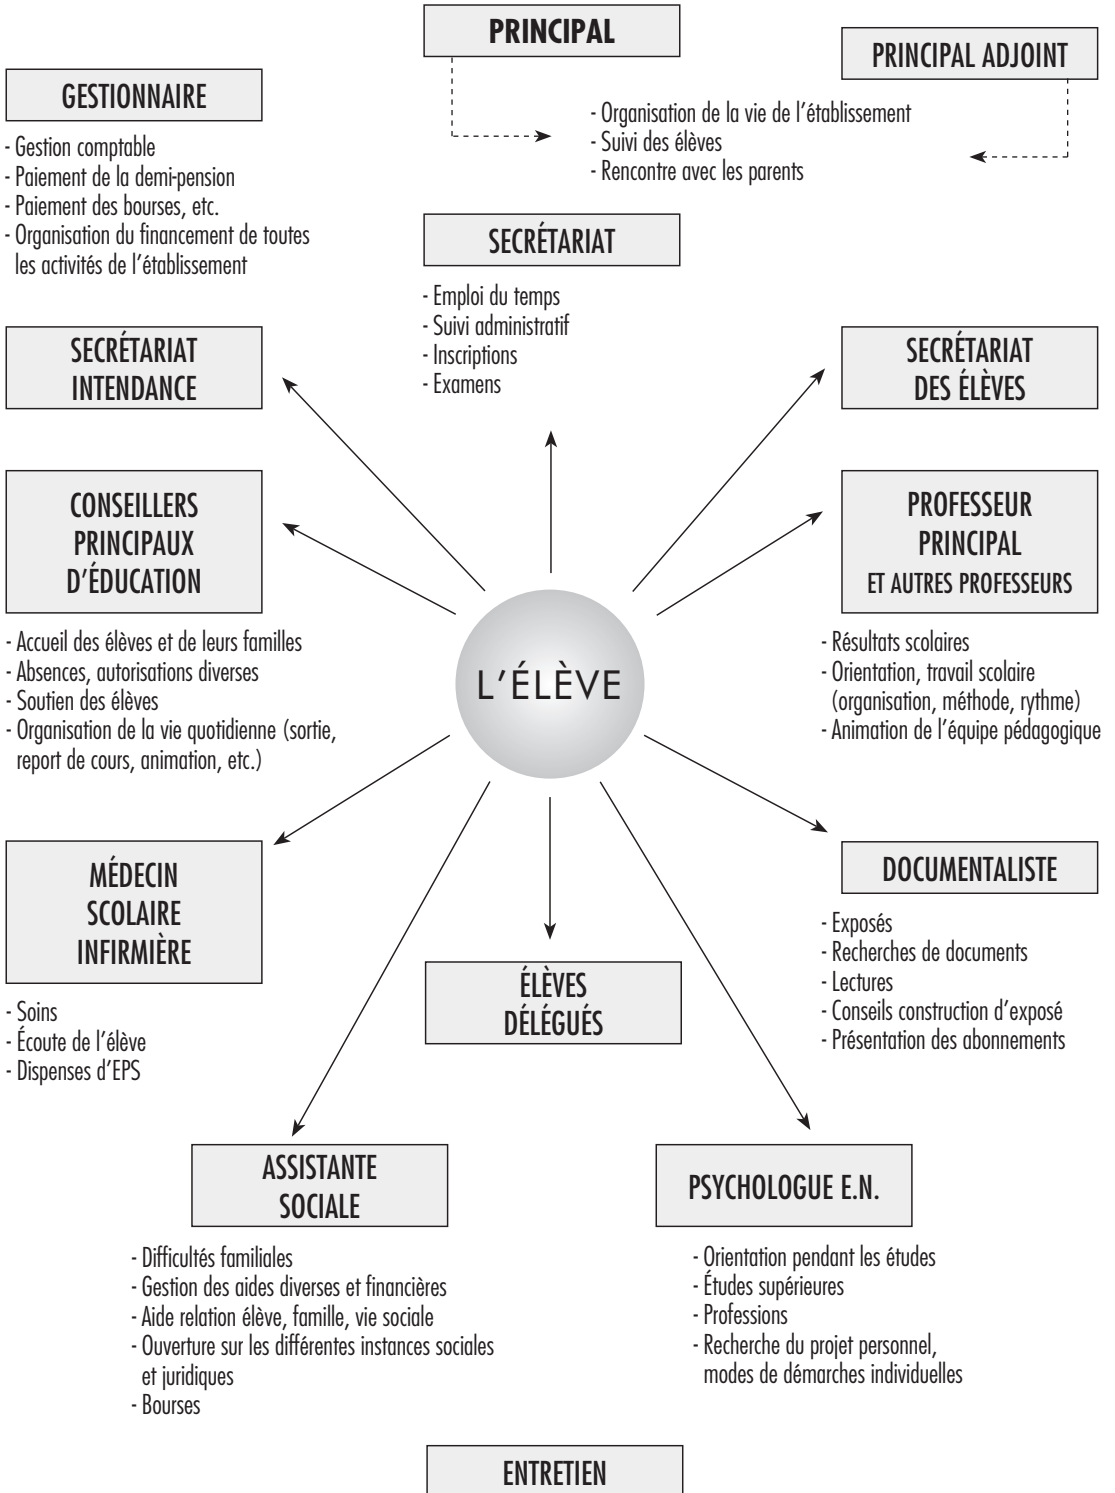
PRINCIPAL

PRINCIPAL ADJOINT

- Organisation de la vie de l'établissement
- Suivi des élèves
- Rencontre avec les parents

GESTIONNAIRE

- Gestion comptable
- Paiement de la demi-pension
- Paiement des bourses, etc.
- Organisation du financement de toutes les activités de l'établissement

SECRÉTARIAT

- Emploi du temps
- Suivi administratif
- Inscriptions
- Examens

SECRÉTARIAT INTENDANCE

SECRÉTARIAT DES ÉLÈVES

CONSEILLERS PRINCIPAUX D'ÉDUCATION

- Accueil des élèves et de leurs familles
- Absences, autorisations diverses
- Soutien des élèves
- Organisation de la vie quotidienne (sortie, report de cours, animation, etc.)

PROFESSEUR PRINCIPAL ET AUTRES PROFESSEURS

- Résultats scolaires
- Orientation, travail scolaire (organisation, méthode, rythme)
- Animation de l'équipe pédagogique

L'ÉLÈVE

MÉDECIN SCOLAIRE INFIRMIÈRE

- Soins
- Écoute de l'élève
- Dispenses d'EPS

ÉLÈVES DÉLÉGUÉS

DOCUMENTALISTE

- Exposés
- Recherches de documents
- Lectures
- Conseils construction d'exposé
- Présentation des abonnements

ASSISTANTE SOCIALE

- Difficultés familiales
- Gestion des aides diverses et financières
- Aide relation élève, famille, vie sociale
- Ouverture sur les différentes instances sociales et juridiques
- Bourses

PSYCHOLOGUE E.N.

- Orientation pendant les études
- Études supérieures
- Professions
- Recherche du projet personnel, modes de démarches individuelles

ENTRETIEN